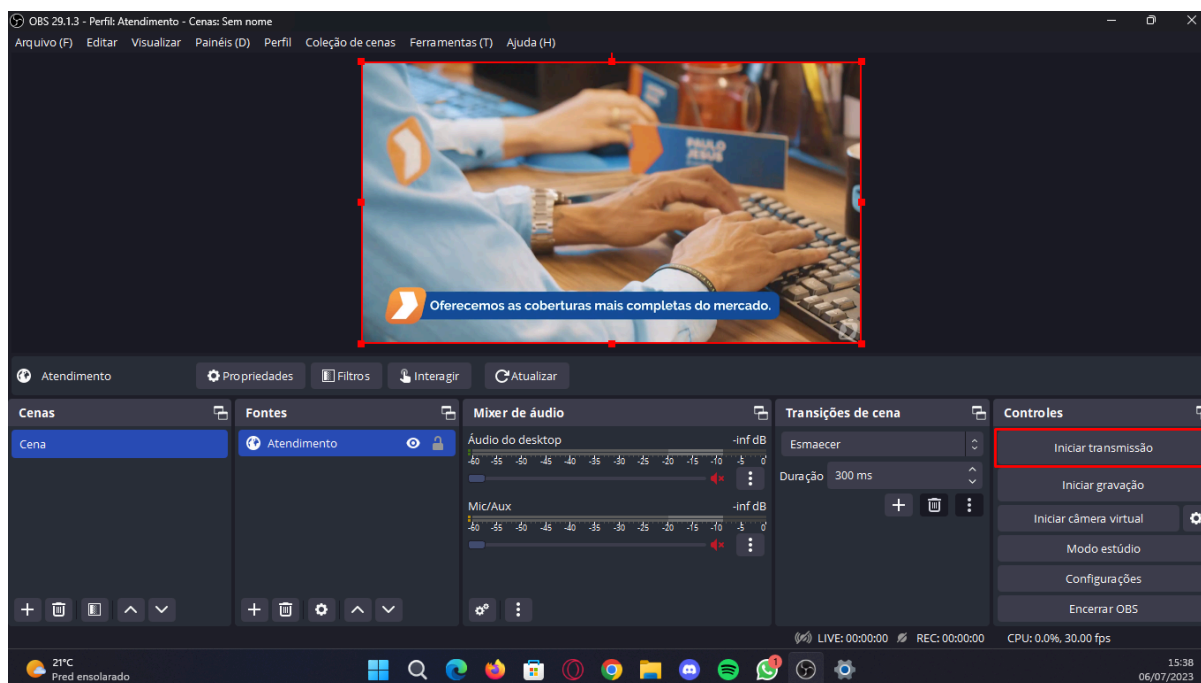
OBS 29.1.3 - Perfil: Atendimento - Cenas: Sem nome

Arquivo (F) Editar Visualizar Painéis (D) Perfil Coleção de cenas Ferramentas (T) Ajuda (H)

PAULO JESUS

Oferecemos as coberturas mais completas do mercado.

Atendimento Propriedades Filtros Interagir Atualizar

Cenas

Cena

Fontes

Atendimento

Mixer de áudio

Áudio do desktop -inf dB

-60 -55 -50 -45 -40 -35 -30 -25 -20 -15 -10 -5 0

Mic/Aux -inf dB

-60 -55 -50 -45 -40 -35 -30 -25 -20 -15 -10 -5 0

Transições de cena

Esmaecer

Duração 300 ms

Controles

Iniciar transmissão

Iniciar gravação

Iniciar câmera virtual

Modo estúdio

Configurações

Encerrar OBS

LIVE: 00:00:00 REC: 00:00:00 CPU: 0.0%, 30.00 fps

21°C
Pred ensolarado

1

15:38
06/07/2023